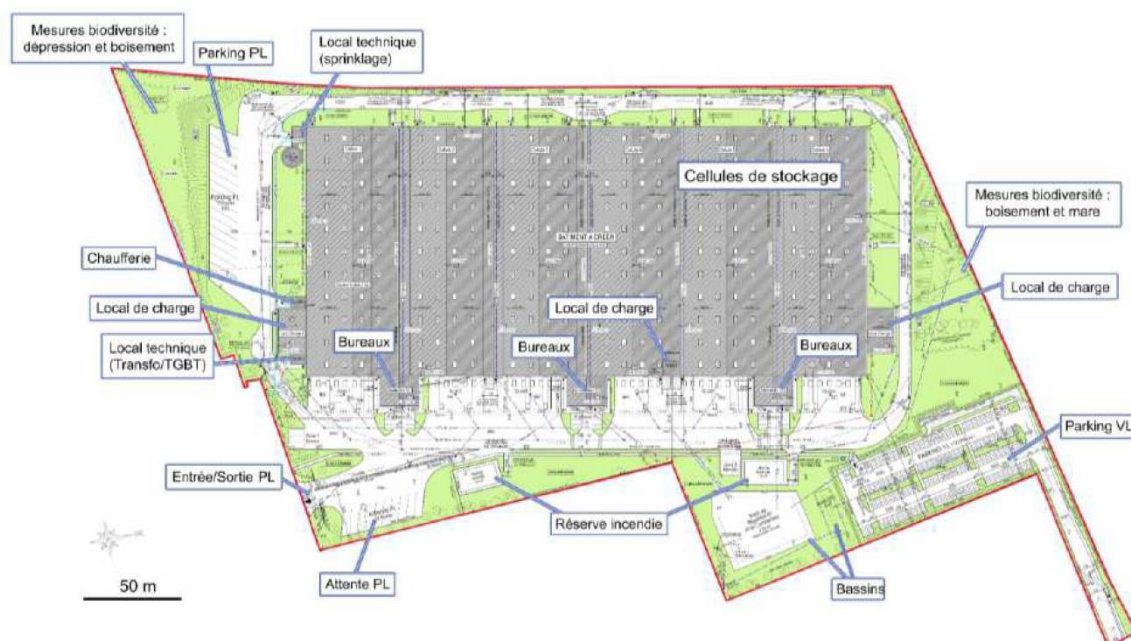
Mesures biodiversité : dépression et boisement

Parking PL

Local technique (sprinklage)

Cellules de stockage

Mesures biodiversité : boisement et mare

Chaufferie

Local de charge

Local technique (Transfo/TGBT)

Bureaux

Local de charge

Bureaux

Bureaux

Local de charge

Parking VL

Entrée/Sortie PL

Réserve incendie

Attente PL

Bassins

50 m